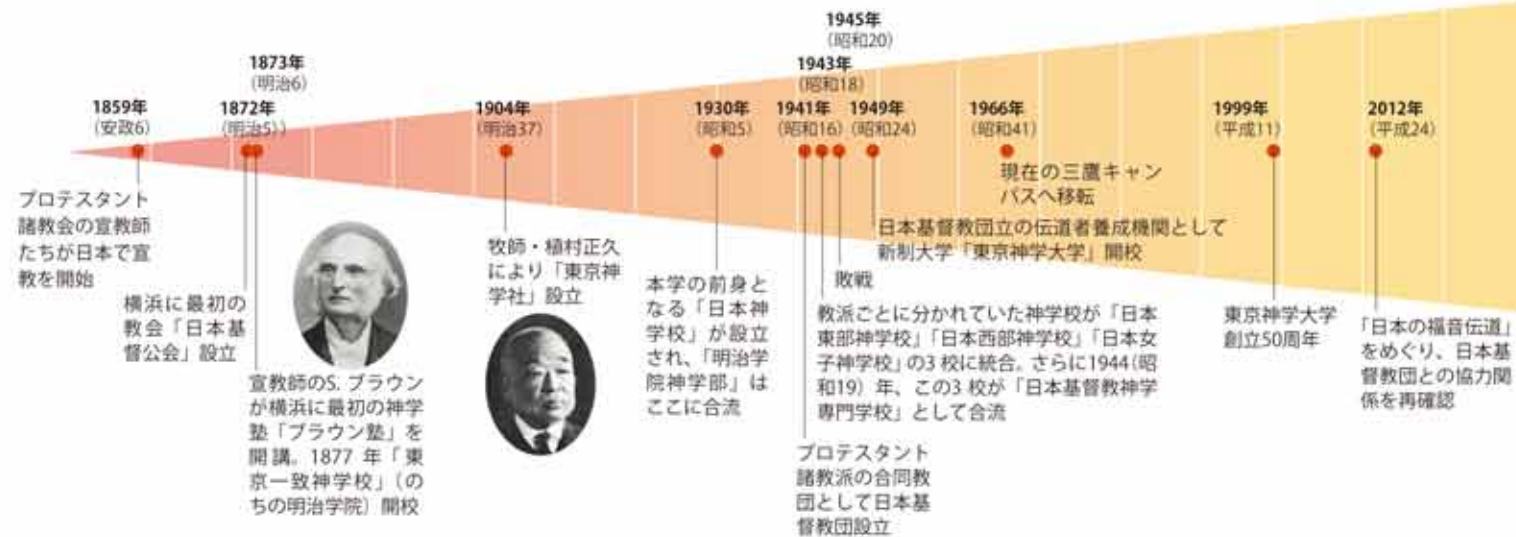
1945年
（昭和20）

1873年
（明治6）

1943年
（昭和18）

1859年
（安政6）

1872年
（明治5）

1904年
（明治37）

1930年
（昭和5）

1941年
（昭和16）

1949年
（昭和24）

1966年
（昭和41）

1999年
（平成11）

2012年
（平成24）

プロテスタント諸教会の宣教師たちが日本で宣教を開始

横浜に最初の教会「日本基督公会」設立

宣教師のS. ブラウンが横浜に最初の神学塾「ブラウン塾」を開講。1877 年「東京一致神学校」（のちの明治学院）開校

牧師・植村正久により「東京神学社」設立

本学の前身となる「日本神学校」が設立され、「明治学院神学部」はここに合流

プロテスタント諸教派の合同教団として日本基督教団設立

教派ごとに分かれていた神学校が「日本東部神学校」「日本西部神学校」「日本女子神学校」の3 校に統合。さらに1944（昭和19）年、この3 校が「日本基督教神学専門学校」として合流

敗戦

日本基督教団立の伝道者養成機関として新制大学「東京神学大学」開校

現在の三鷹キャンパスへ移転

東京神学大学創立50周年

「日本の福音伝道」をめぐり、日本基督教団との協力関係を再確認